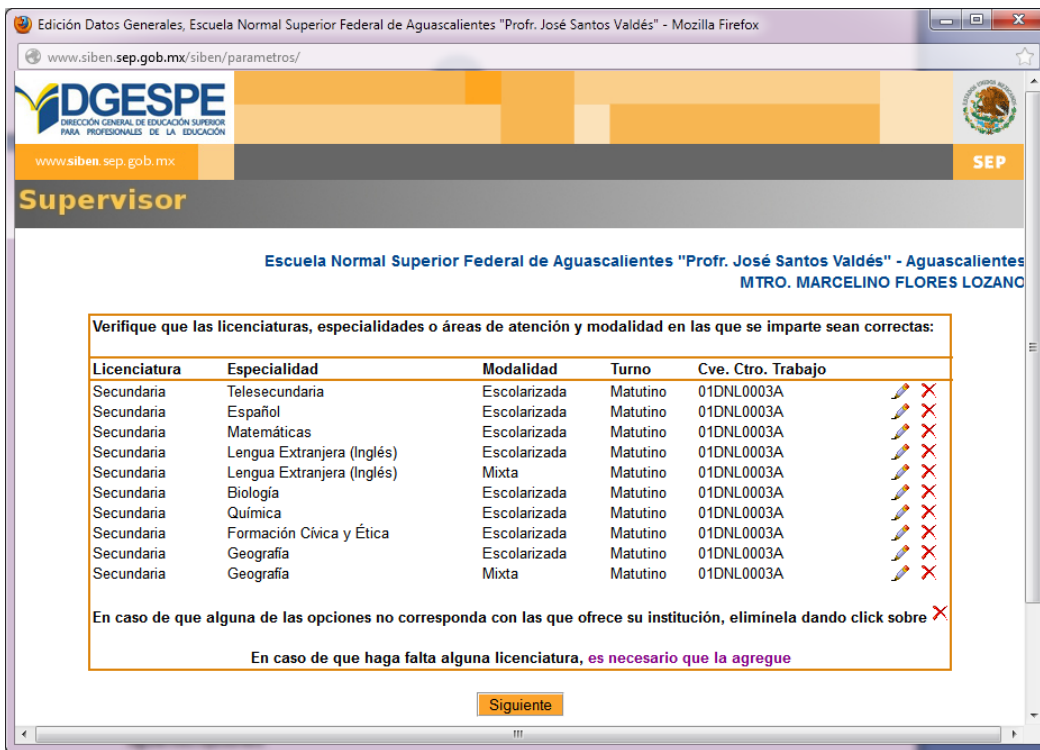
Edición Datos Generales, Escuela Normal Superior Federal de Aguascalientes "Profr. José Santos Valdés" - Mozilla Firefox

www.siben.sep.gob.mx/siben/parametros/

DGESPE
DIRECCIÓN GENERAL DE EDUCACIÓN SUPERIOR PARA PROFESIONALES DE LA EDUCACIÓN

www.siben.sep.gob.mx

SEP

Supervisor

Escuela Normal Superior Federal de Aguascalientes "Profr. José Santos Valdés" - Aguascalientes
MTRO. MARCELINO FLORES LOZANO

Verifique que las licenciaturas, especialidades o áreas de atención y modalidad en las que se imparte sean correctas:

| Licenciatura | Especialidad | Modalidad | Turno | Cve. Ctro. Trabajo |
|---|---|---|---|---|
| Secundaria | Telesecundaria | Escolarizada | Matutino | 01DNL0003A |
| Secundaria | Español | Escolarizada | Matutino | 01DNL0003A |
| Secundaria | Matemáticas | Escolarizada | Matutino | 01DNL0003A |
| Secundaria | Lengua Extranjera (Inglés) | Escolarizada | Matutino | 01DNL0003A |
| Secundaria | Lengua Extranjera (Inglés) | Mixta | Matutino | 01DNL0003A |
| Secundaria | Biología | Escolarizada | Matutino | 01DNL0003A |
| Secundaria | Química | Escolarizada | Matutino | 01DNL0003A |
| Secundaria | Formación Cívica y Ética | Escolarizada | Matutino | 01DNL0003A |
| Secundaria | Geografía | Escolarizada | Matutino | 01DNL0003A |
| Secundaria | Geografía | Mixta | Matutino | 01DNL0003A |

En caso de que alguna de las opciones no corresponda con las que ofrece su institución, elimínela dando click sobre

En caso de que haga falta alguna licenciatura, es necesario que la agregue

Siguiente